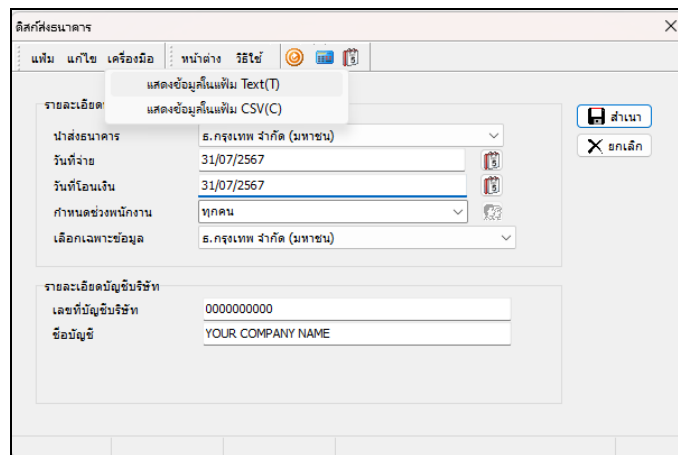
ดิสก์ส่งธนาคาร

แฟ้ม แก้ไข เครื่องมือ หน้าต่าง วิธีใช้

แสดงข้อมูลในแฟ้ม Text(T)
แสดงข้อมูลในแฟ้ม CSV(C)

รายละเอียด

นำส่งธนาคาร ธ.กรุงเทพ จำกัด (มหาชน)
วันที่จ่าย 31/07/2567
วันที่โอนเงิน 31/07/2567
กำหนดช่วงพนักงาน ทุกคน
เลือกเฉพาะข้อมูล ธ.กรุงเทพ จำกัด (มหาชน)

สำเนา
ยกเลิก

รายละเอียดบัญชีบริษัท
เลขที่บัญชีบริษัท 0000000000
ชื่อบัญชี YOUR COMPANY NAME